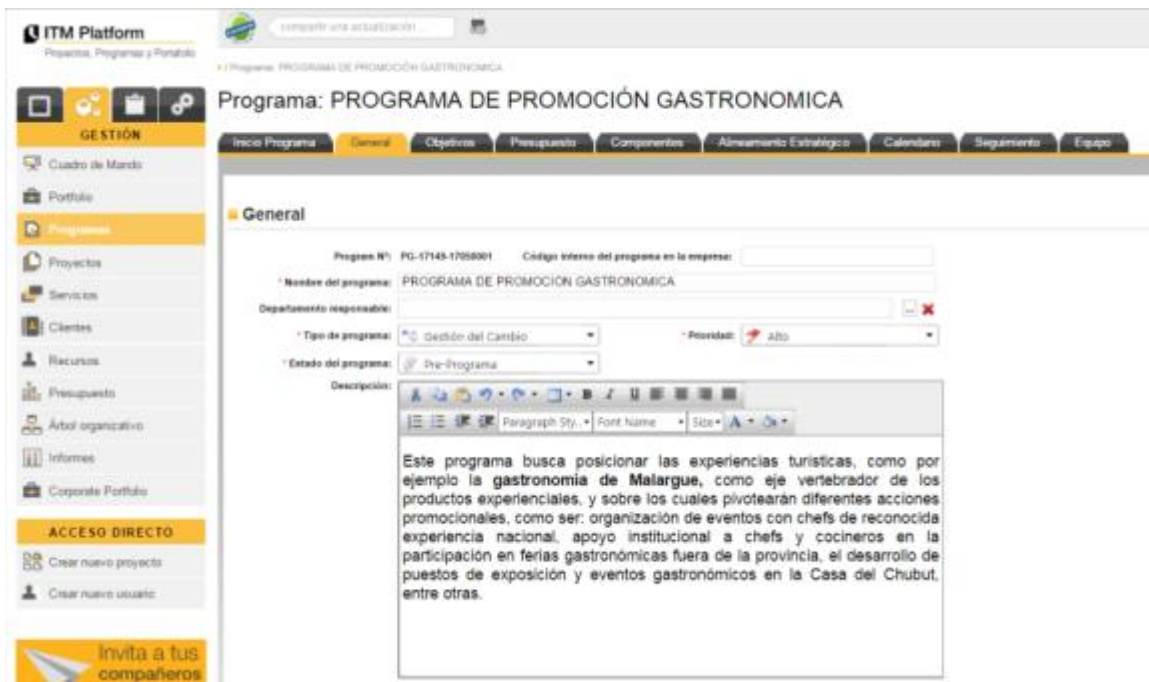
ITM Platform
Proyectos, Programas y Portafolio

compartir una actualización...

> / Programa: PROGRAMA DE PROMOCIÓN GASTRONOMICA

Programa: PROGRAMA DE PROMOCIÓN GASTRONOMICA

Inicio Programa | General | Objetivos | Presupuesto | Componentes | Alineamiento Estratégico | Calendario | Seguimiento | Equipo

GESTIÓN
Cuadro de Mando
Portfolio
Programas
Proyectos
Servicios
Clientes
Recursos
Presupuesto
Árbol organizativo
Informes
Corporate Portfolio

ACCESO DIRECTO
Crear nuevo proyecto
Crear nuevo usuario

Invita a tus compañeros

General

Program Nº: PG-17145-17058001
Código interno del programa en la empresa:
* Nombre del programa: PROGRAMA DE PROMOCION GASTRONOMICA
Departamento responsable:
* Tipo de programa: Gestión del Cambio
* Prioridad: Alto
* Estado del programa: Pre-Programa
Descripción:
Paragraph Sty... Font Name Size

Este programa busca posicionar las experiencias turisticas, como por ejemplo la **gastronomia de Malargue,** como eje vertebrador de los productos experienciales, y sobre los cuales pivotearán diferentes acciones promocionales, como ser: organización de eventos con chefs de reconocida experiencia nacional, apoyo institucional a chefs y cocineros en la participación en ferias gastronómicas fuera de la provincia, el desarrollo de puestos de exposición y eventos gastronómicos en la Casa del Chubut, entre otras.